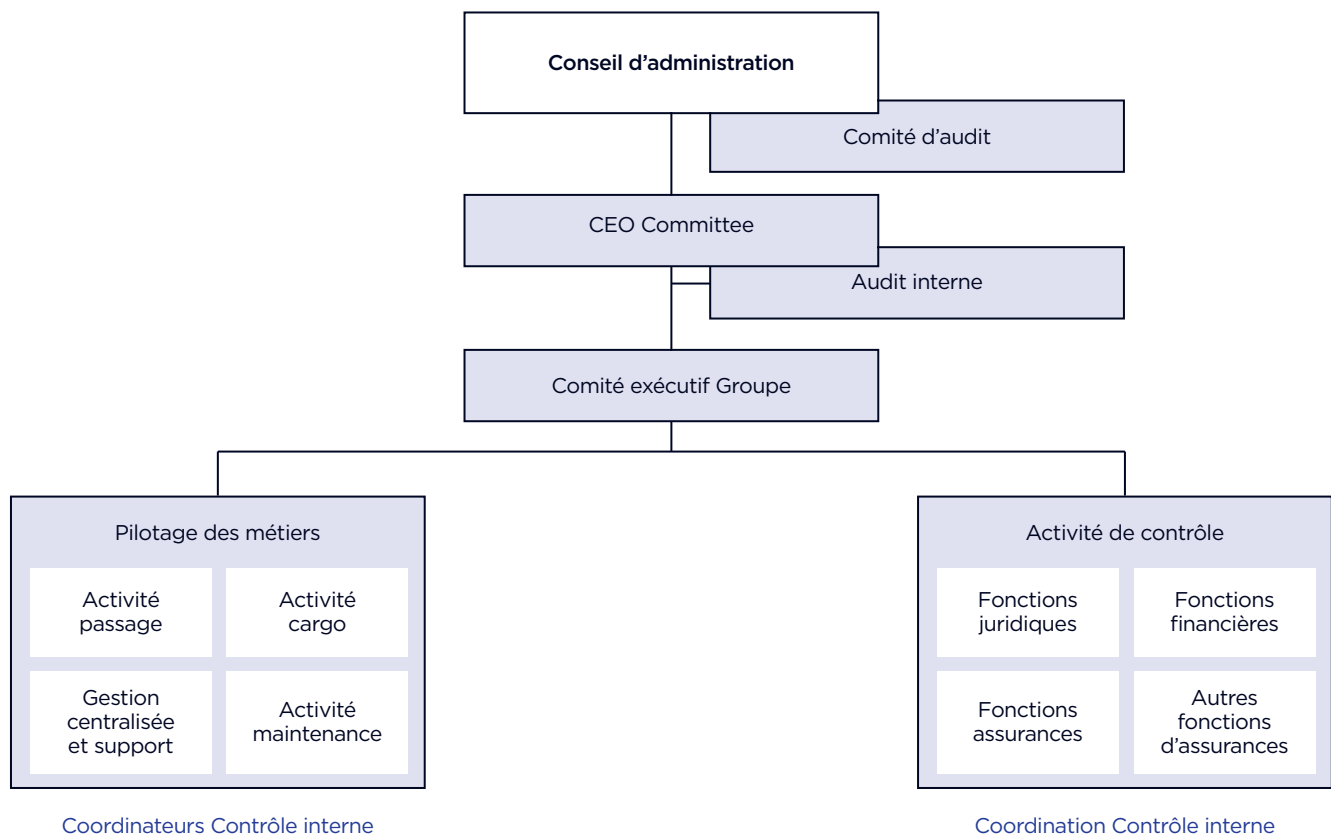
Conseil d'administration

Comité d'audit

CEO Committee

Audit interne

Comité exécutif Groupe

Pilotage des métiers

Activité passage

Activité cargo

Gestion centralisée et support

Activité maintenance

Coordinateurs Contrôle interne

Activité de contrôle

Fonctions juridiques

Fonctions financières

Fonctions assurances

Autres fonctions d'assurances

Coordination Contrôle interne